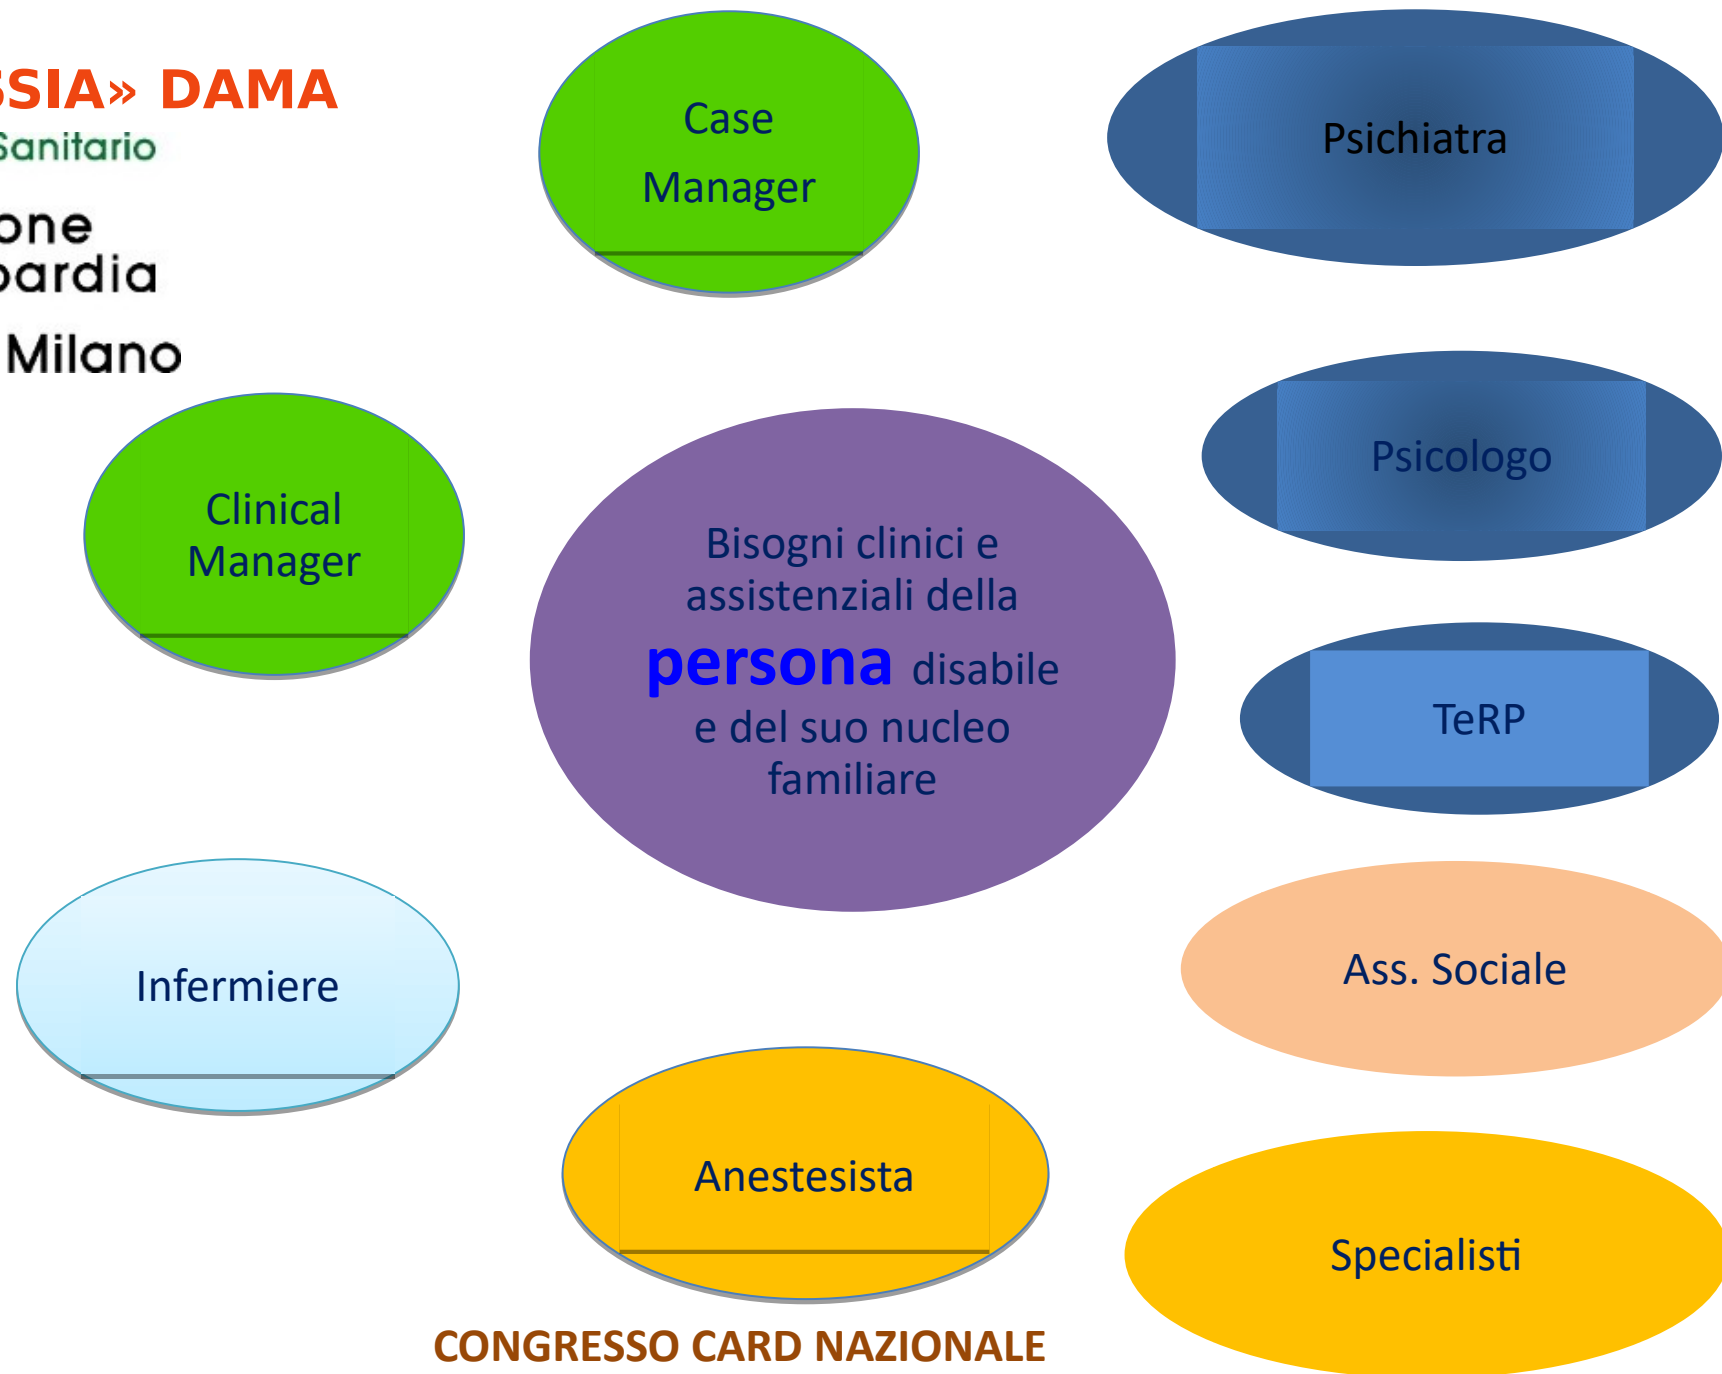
SSIA» DAMA
Sanitario

one
pardia

Milano

Case Manager

Psichiatra

Psicologo

Clinical Manager

Bisogni clinici e assistenziali della **persona** disabile e del suo nucleo familiare

TeRP

Infermiere

Ass. Sociale

Anestesista

Specialisti

CONGRESSO CARD NAZIONALE